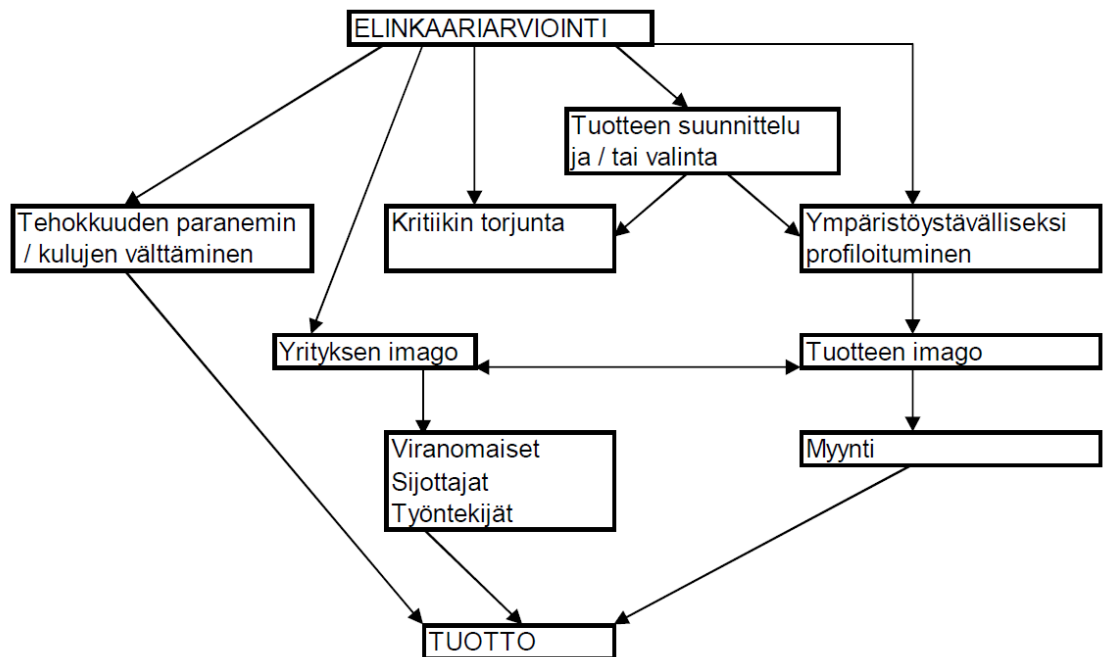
ELINKAARIARVIOINTI

Tuotteen suunnittelu ja / tai valinta

Tehokkuuden paranemin / kulujen välttäminen

Kritiikin torjunta

Ympäristöystävälliseksi profiloituminen

Yrityksen imago

Tuotteen imago

Viranomaiset
Sijottajat
Työntekijät

Myynti

TUOTTO